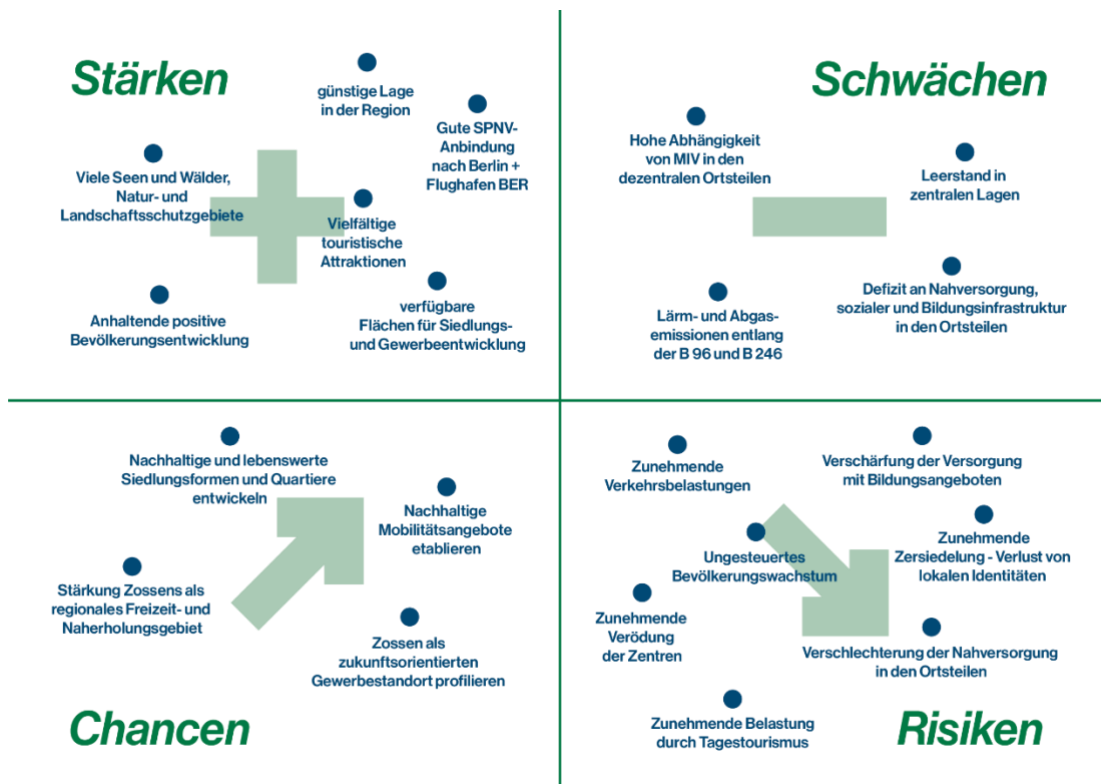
Stärken

günstige Lage in der Region

Gute SPNV-Anbindung nach Berlin + Flughafen BER

Viele Seen und Wälder, Natur- und Landschaftsschutzgebiete

Vielfältige touristische Attraktionen

Anhaltende positive Bevölkerungsentwicklung

verfügbare Flächen für Siedlungs- und Gewerbeentwicklung

Schwächen

Hohe Abhängigkeit von MIV in den dezentralen Ortsteilen

Leerstand in zentralen Lagen

Defizit an Nahversorgung, sozialer und Bildungsinfrastruktur in den Ortsteilen

Lärm- und Abgasemissionen entlang der B 96 und B 246

Nachhaltige und lebenswerte Siedlungsformen und Quartiere entwickeln

Nachhaltige Mobilitätsangebote etablieren

Stärkung Zossens als regionales Freizeit- und Naherholungsgebiet

Zossen als zukunftsorientierten Gewerbestandort profilieren

Chancen

Zunehmende Verkehrsbelastungen

Verschärfung der Versorgung mit Bildungsangeboten

Ungesteuertes Bevölkerungswachstum

Zunehmende Zersiedelung - Verlust von lokalen Identitäten

Zunehmende Verödung der Zentren

Verschlechterung der Nahversorgung in den Ortsteilen

Zunehmende Belastung durch Tagestourismus

Risiken